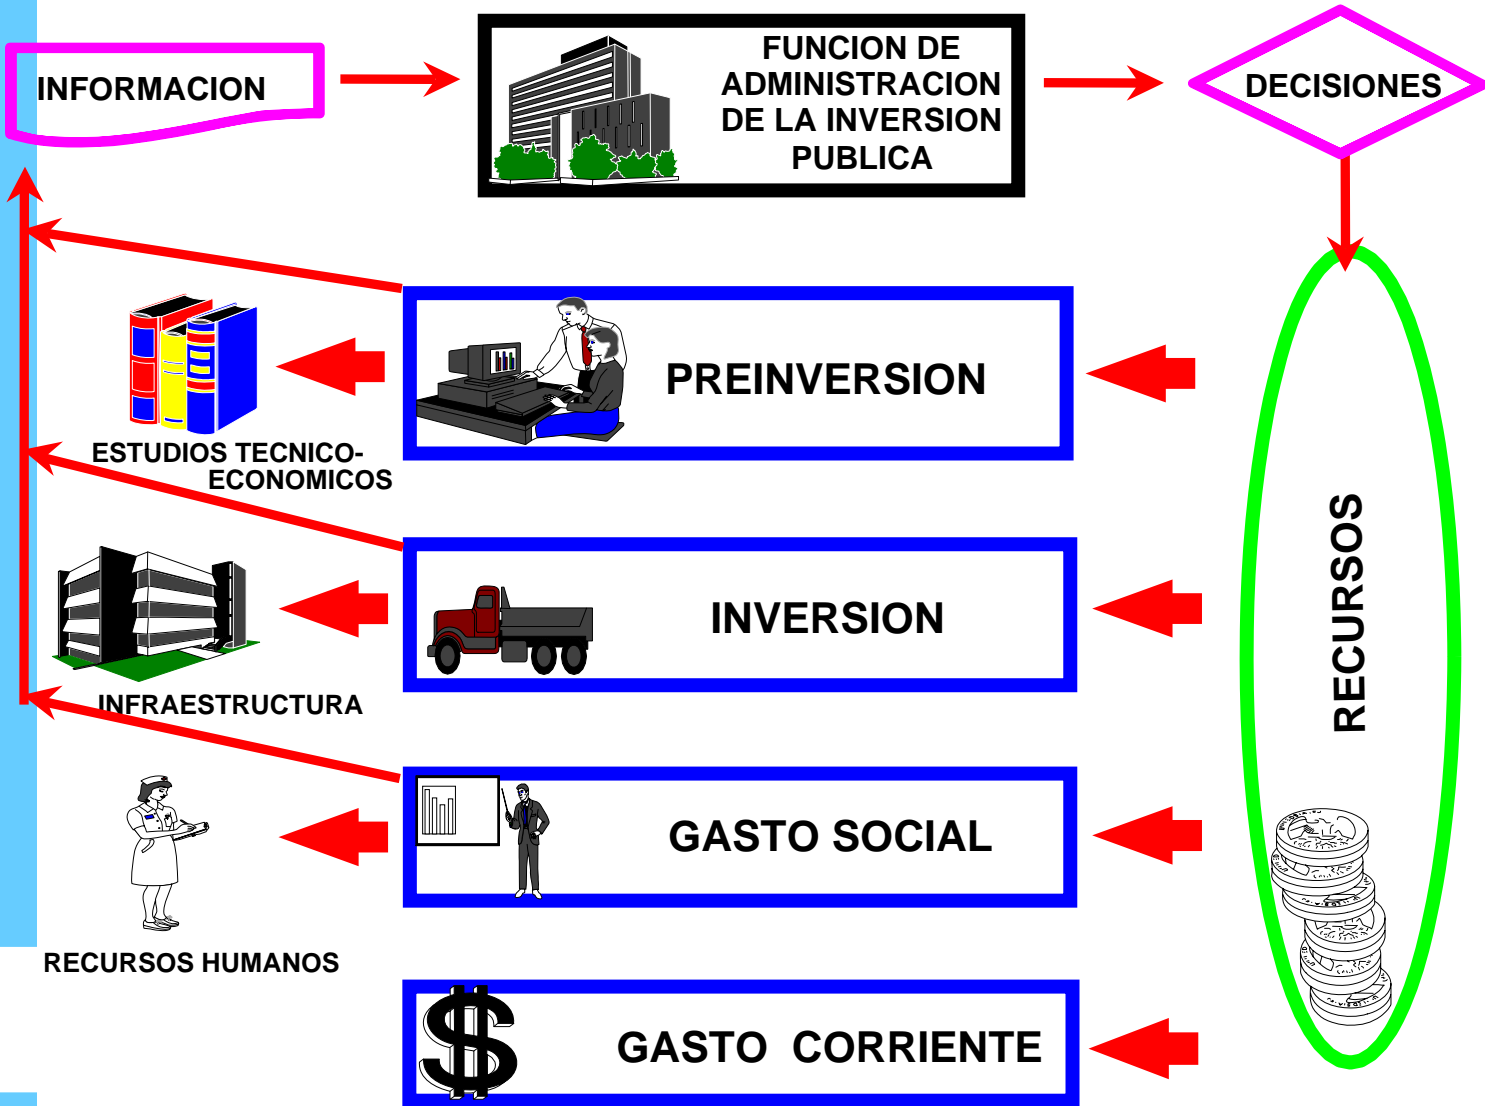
INFORMACION

FUNCION DE ADMINISTRACION DE LA INVERSION PUBLICA

DECISIONES

PREINVERSION

ESTUDIOS TECNICO-ECONOMICOS

INVERSION

INFRAESTRUCTURA

GASTO SOCIAL

RECURSOS HUMANOS

$

GASTO CORRIENTE

RECURSOS